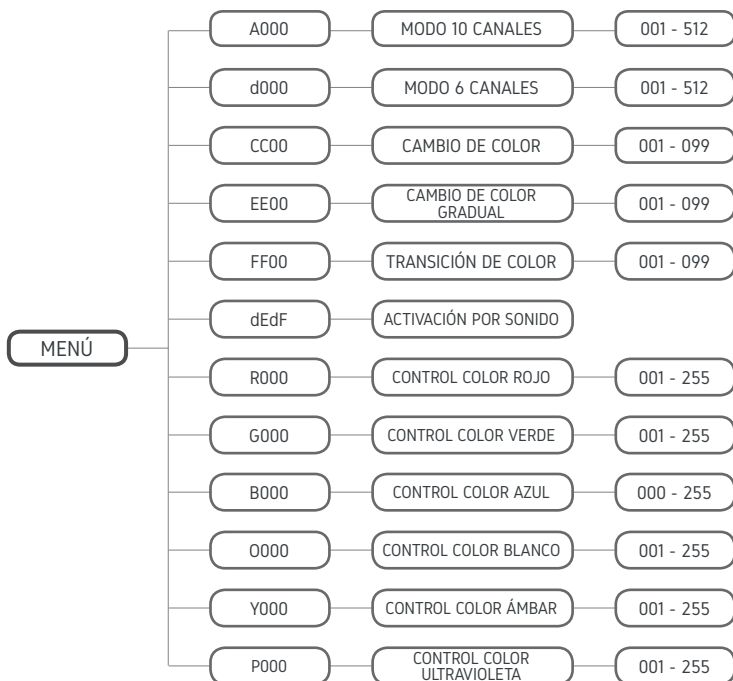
MENÚ

A000
MODO 10 CANALES
001 - 512

d000
MODO 6 CANALES
001 - 512

CC00
CAMBIO DE COLOR
001 - 099

EE00
CAMBIO DE COLOR GRADUAL
001 - 099

FF00
TRANSICIÓN DE COLOR
001 - 099

dEdF
ACTIVACIÓN POR SONIDO

R000
CONTROL COLOR ROJO
001 - 255

G000
CONTROL COLOR VERDE
001 - 255

B000
CONTROL COLOR AZUL
000 - 255

O000
CONTROL COLOR BLANCO
001 - 255

Y000
CONTROL COLOR ÁMBAR
001 - 255

P000
CONTROL COLOR ULTRAVIOLETA
001 - 255